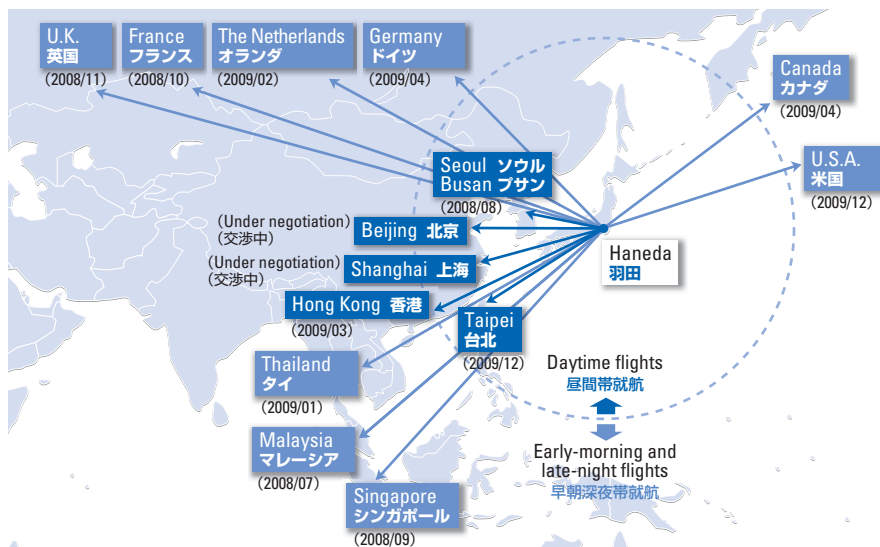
U.K.
英国
(2008/11)

France
フランス
(2008/10)

The Netherlands
オランダ
(2009/02)

Germany
ドイツ
(2009/04)

Canada
カナダ
(2009/04)

Seoul ソウル
Busan プサン
(2008/08)

U.S.A.
米国
(2009/12)

(Under negotiation)
(交渉中)
Beijing 北京

(Under negotiation)
(交渉中)
Shanghai 上海

Haneda
羽田

Hong Kong 香港
(2009/03)

Taipei
台北
(2009/12)

Thailand
タイ
(2009/01)

Daytime flights
昼間帯就航

Malaysia
マレーシア
(2008/07)

Early-morning and late-night flights
早朝深夜帯就航

Singapore
シンガポール
(2008/09)